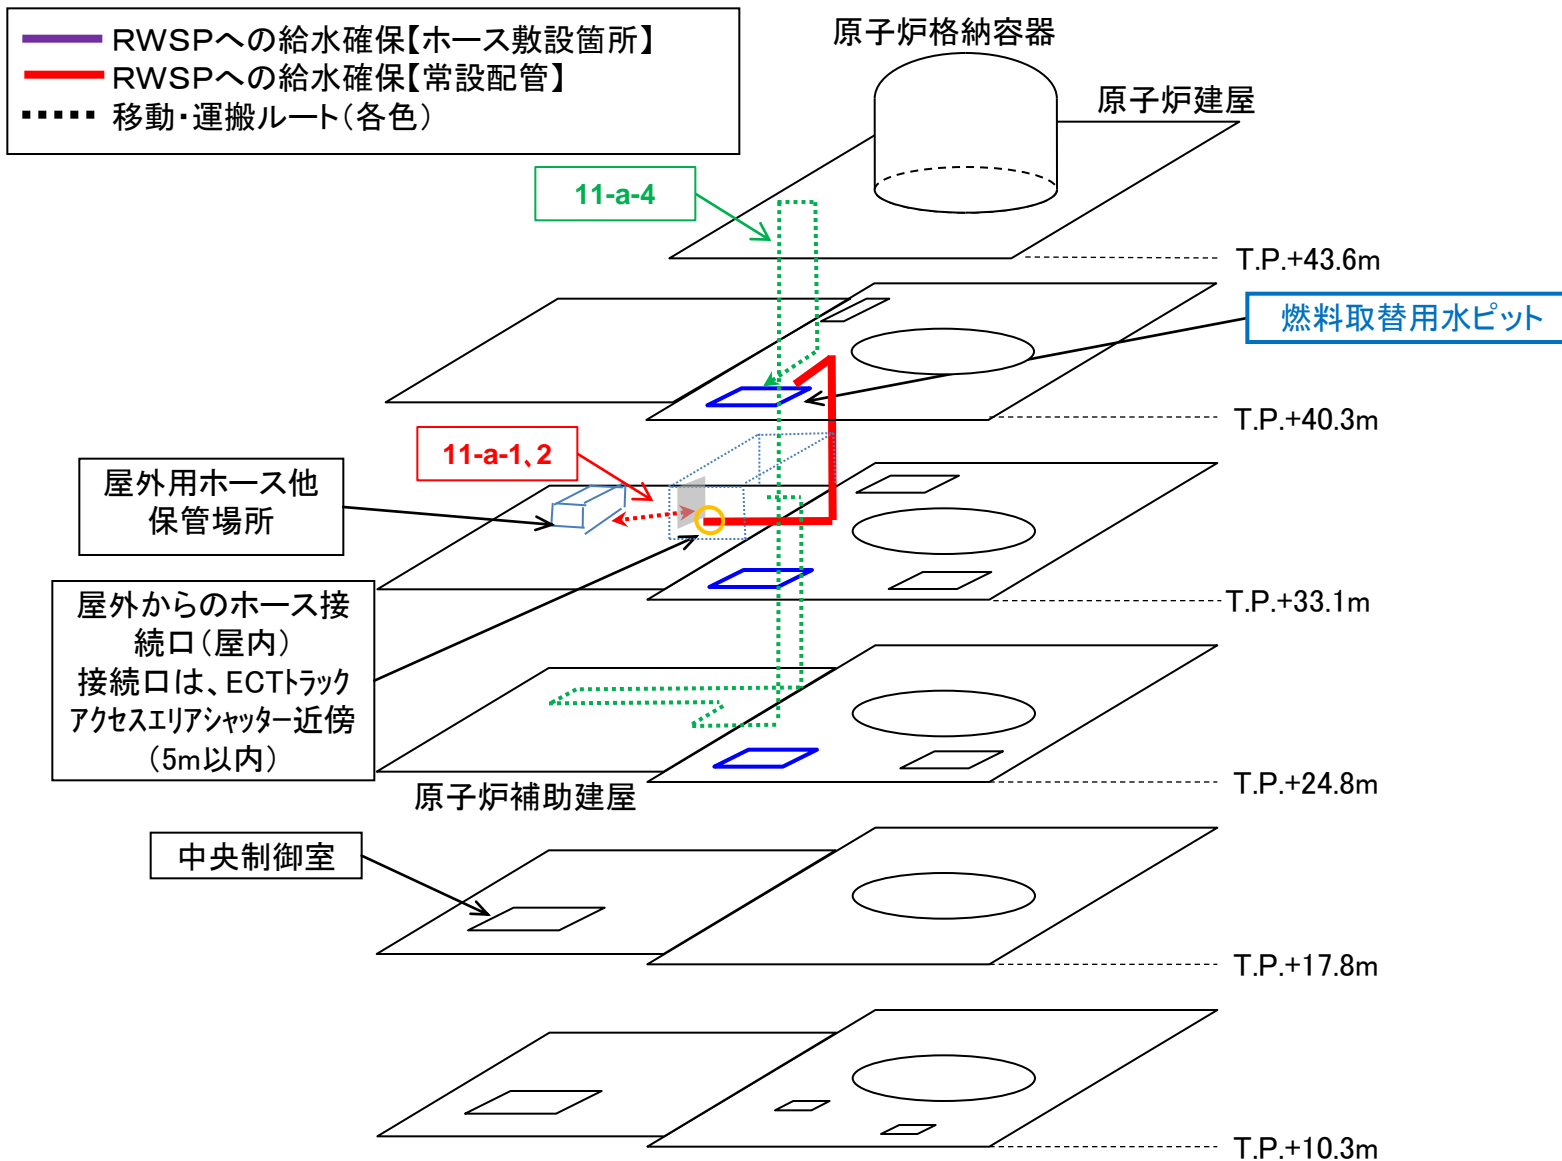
RWSPへの給水確保【ホース敷設箇所】
RWSPへの給水確保【常設配管】
移動・運搬ルート（各色）

原子炉格納容器

原子炉建屋

11-a-4

T.P.+43.6m

燃料取替用水ピット

T.P.+40.3m

11-a-1、2

屋外用ホース他保管場所

T.P.+33.1m

屋外からのホース接続口（屋内）
接続口は、ECTトラックアクセスエリアシャッター近傍（5m以内）

原子炉補助建屋

T.P.+24.8m

中央制御室

T.P.+17.8m

T.P.+10.3m